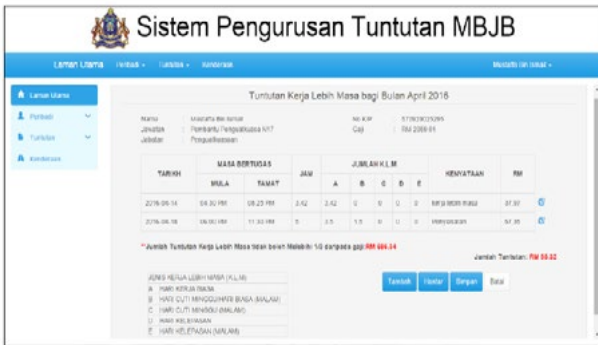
Sistem Pengurusan Tuntutan MBJB

Laman Utama Pembaik ▾ Tuntutan ▾ Kenderaan

Mustafa bin Ismail ▾

Laman Utama

Pembaik

Tuntutan

Kenderaan

Tuntutan Kerja Lebih Masa bagi Bulan April 2016

Nama : Mustafa Bin Ismail
Jawatan : Pembantu Pengurus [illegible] N17
Jabatan : Penguatkuasaan

No KP : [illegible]
Gaji : RM 2089.01

| TARIKH | MASA BERTUGAS | | JAM | JUMLAH K.L.M | | | | | KENYATAAN | RM |
|---|---|---|---|---|---|---|---|---|---|---|
| | MULA | TAMAT | | A | B | C | D | E | | |
| 2016-04-14 | 04:30 PM | 08:25 PM | 3.42 | 3.42 | 0 | 0 | 0 | 0 | kerja lebih masa | 37.30 |
| 2016-04-18 | 05:00 PM | 11:30 PM | 5 | 3.5 | 1.5 | 0 | 0 | 0 | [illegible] | 51.05 |

**Jumlah Tuntutan Kerja Lebih Masa tidak boleh Melebihi 1/2 daripada gaji RM 686.34

Jumlah Tuntutan: RM 88.32

JENIS KERJA LEBIH MASA (K.L.M)
A HARI KERJA BIASA
B HARI CUTI MINGGUHARI BIASA (MALAM)
C HARI CUTI MINGGU (MALAM)
D HARI KELEPASAN
E HARI KELEPASAN (MALAM)

Tambah Hantar Simpan Batal